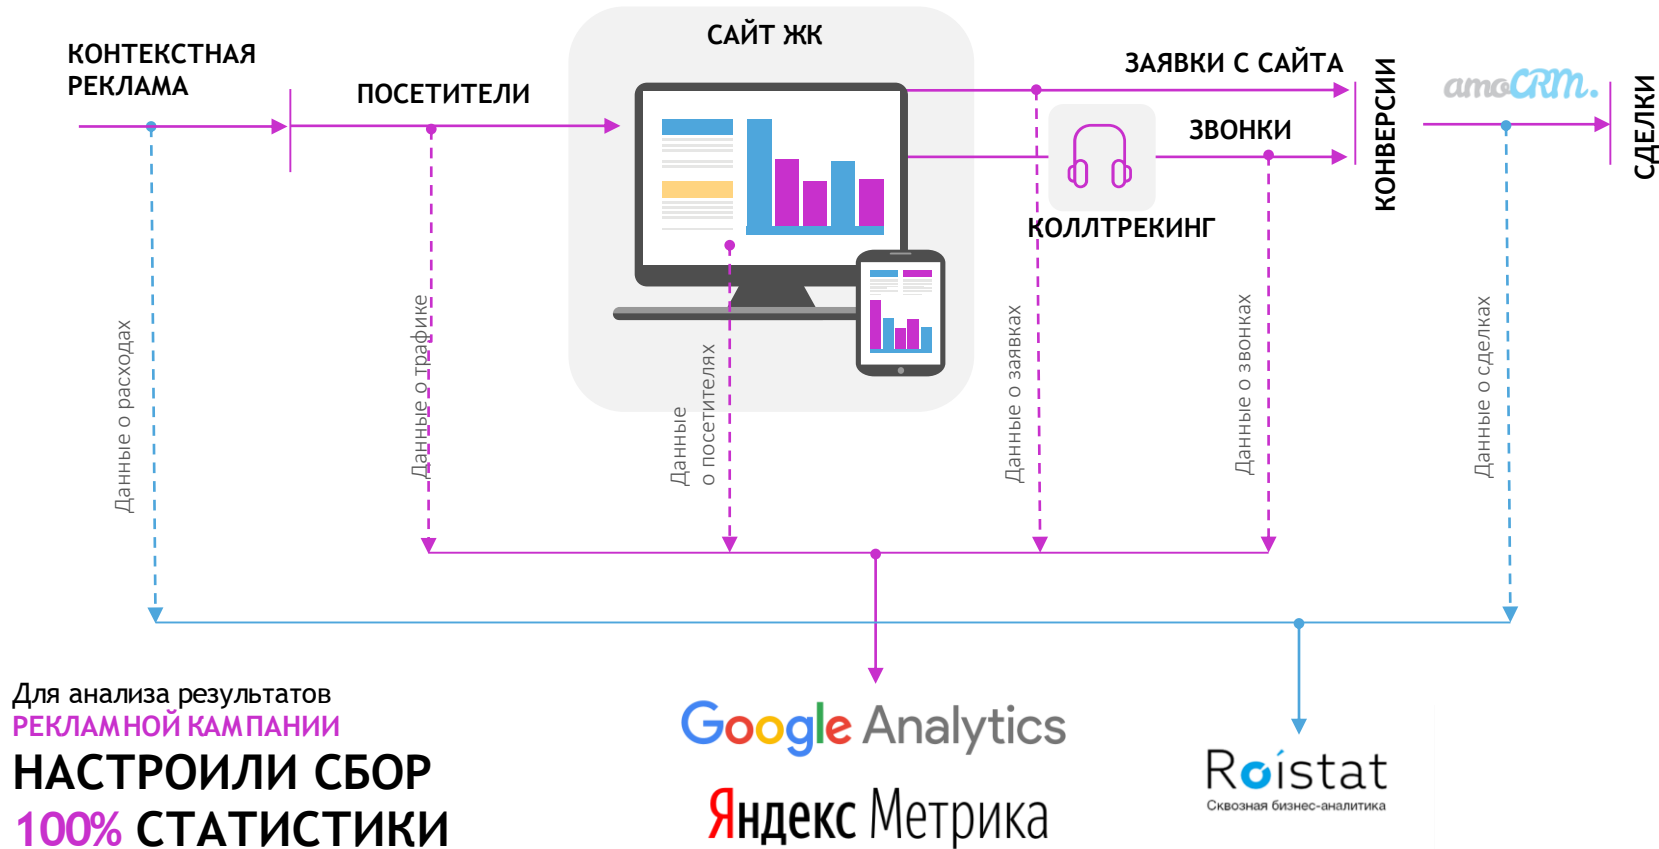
КОНТЕКСТНАЯ РЕКЛАМА

ПОСЕТИТЕЛИ

САЙТ ЖК

ЗАЯВКИ С САЙТА

ЗВОНКИ

КОЛЛТРЕКИНГ

КОНВЕРСИИ

amoCRM.

СДЕЛКИ

Данные о расходах

Данные о трафике

Данные о посетителях

Данные о заявках

Данные о звонках

Данные о сделках

Для анализа результатов
РЕКЛАМНОЙ КАМПАНИИ
НАСТРОИЛИ СБОР
100% СТАТИСТИКИ

Google Analytics

Яндекс Метрика

Roistat
Сквозная бизнес-аналитика